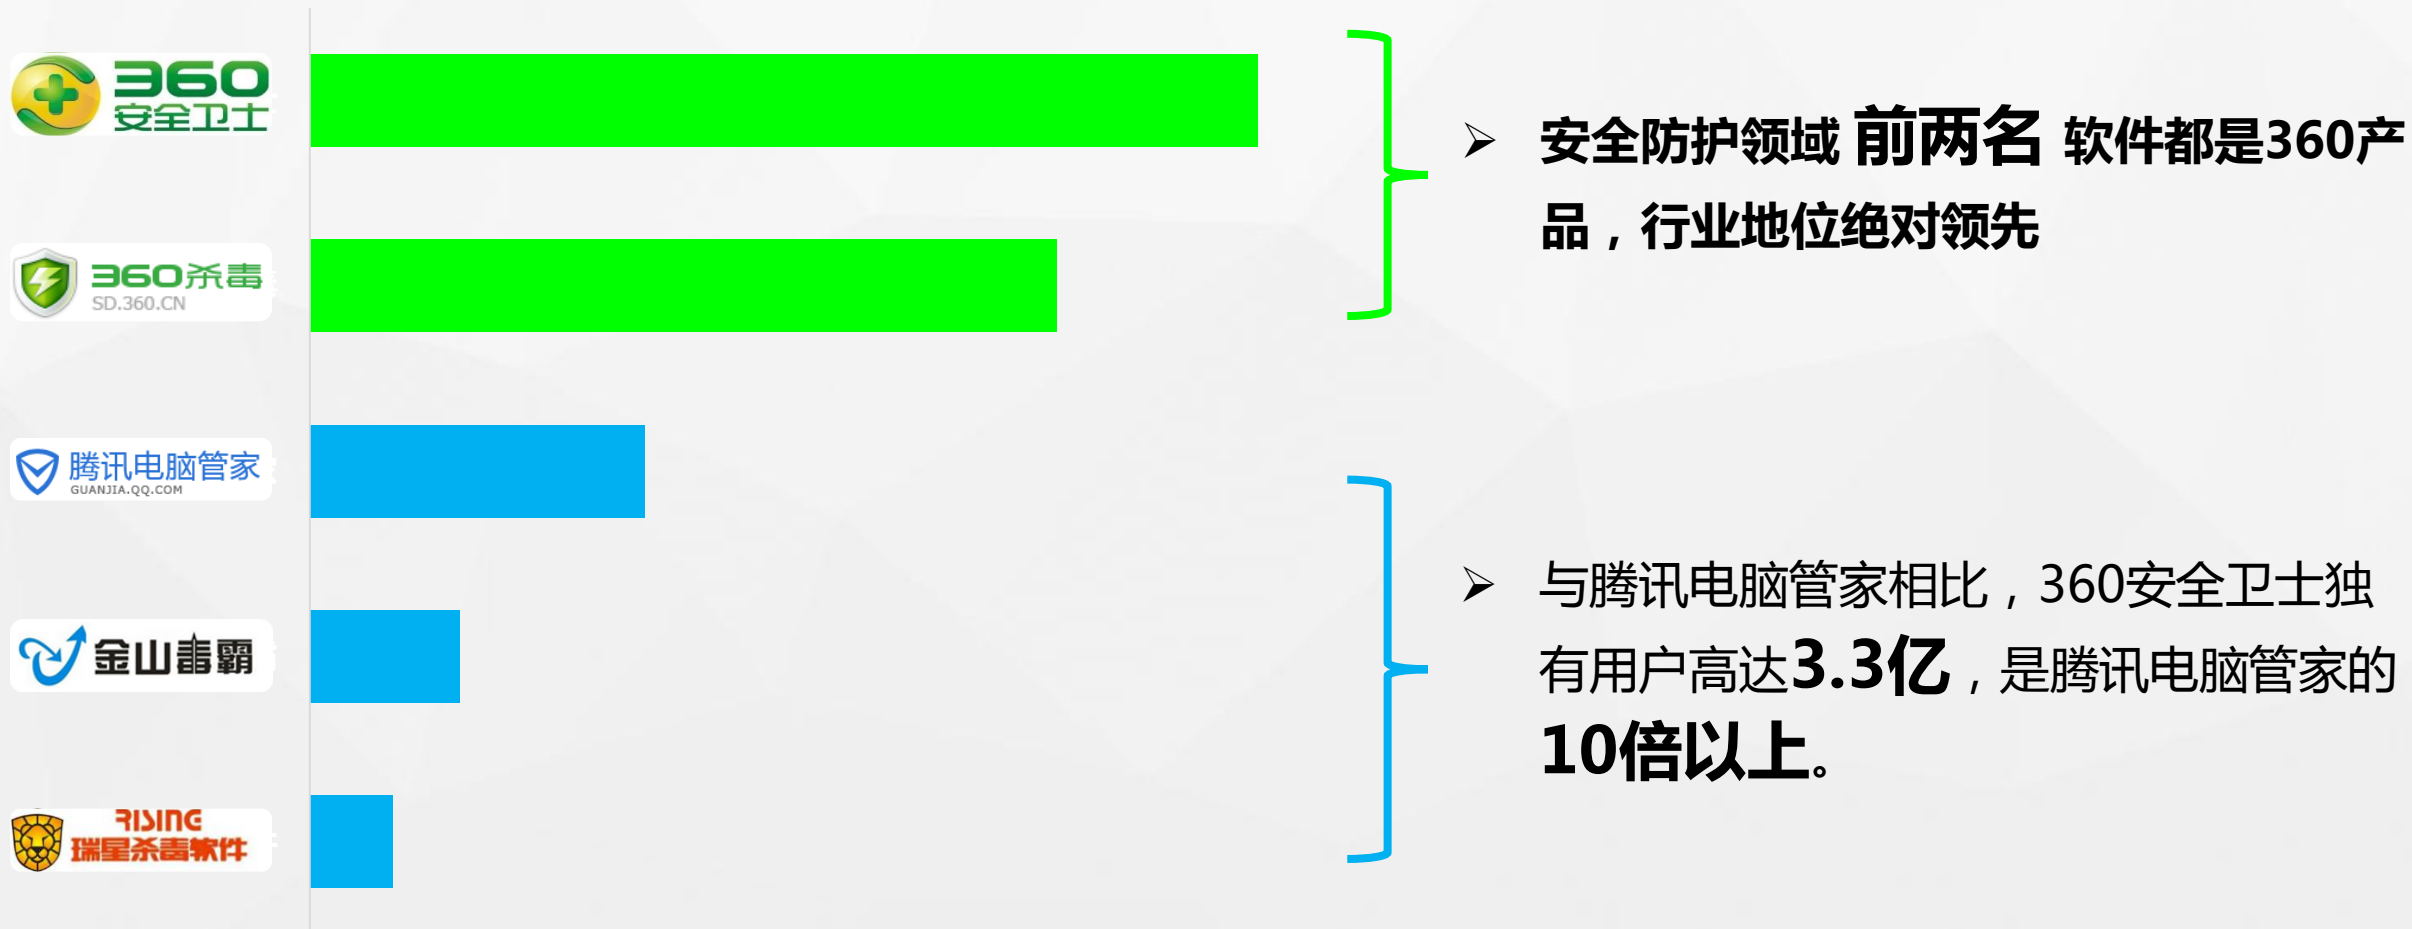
360
安全卫士

360杀毒
SD.360.CN

腾讯电脑管家
GUANJIA.QQ.COM

金山毒霸

RISING
瑞星杀毒软件

➢ 安全防护领域 前两名 软件都是360产品，行业地位绝对领先

➢ 与腾讯电脑管家相比，360安全卫士独有用户高达3.3亿，是腾讯电脑管家的10倍以上。